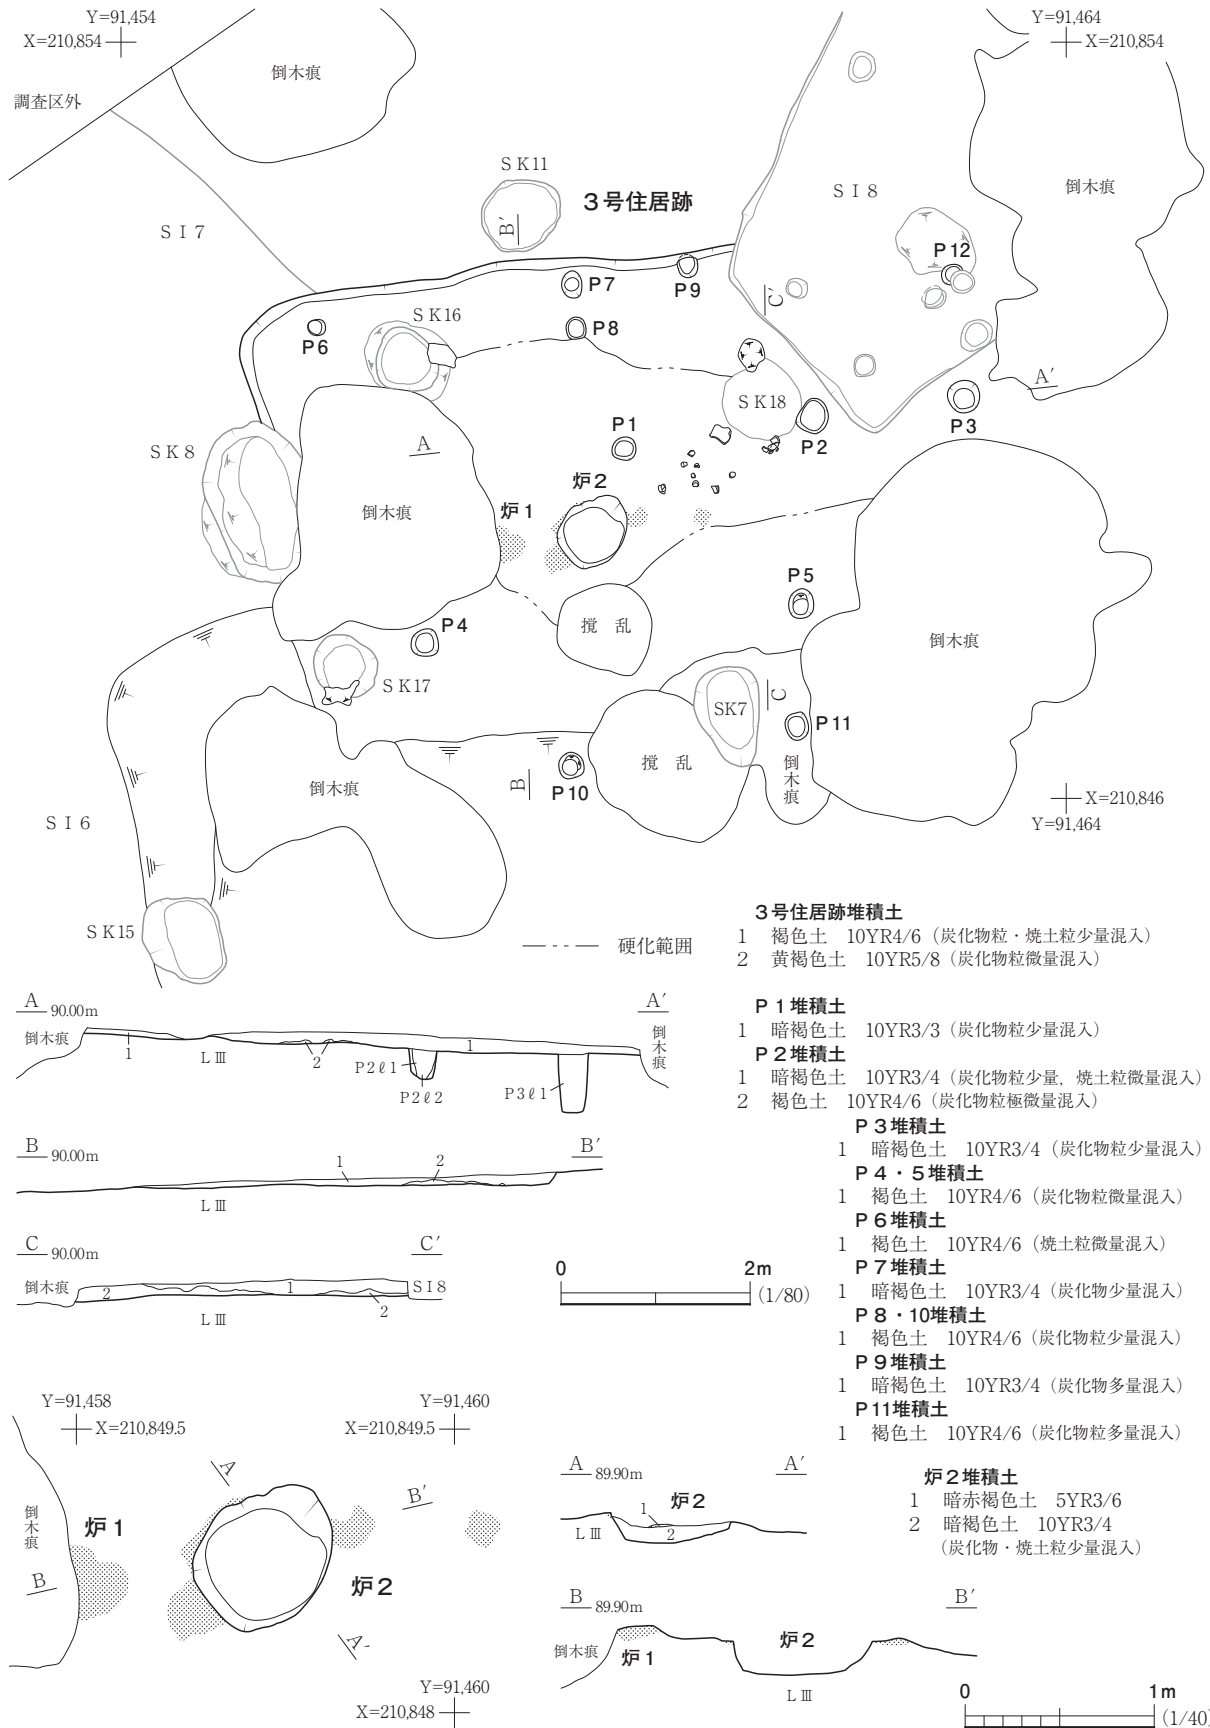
Y=91,454
X=210,854

倒木痕

調査区外

SK11

B'

３号住居跡

SI7

Y=91,464
X=210,854

SI8

倒木痕

P12

P7

P9

C'

SK16

P8

P6

A'

SK18

P3

P2

P1

A

SK8

炉２

倒木痕

炉１

P5

撹乱

倒木痕

P4

SK17

C

SK7

P11

倒木痕

撹乱

B

P10

倒木痕

X=210,846
Y=91,464

SI6

SK15

硬化範囲

３号住居跡堆積土
1　褐色土　10YR4/6（炭化物粒・焼土粒少量混入）
2　黄褐色土　10YR5/8（炭化物粒微量混入）

P１堆積土
1　暗褐色土　10YR3/3（炭化物粒少量混入）
P２堆積土
1　暗褐色土　10YR3/4（炭化物粒少量，焼土粒微量混入）
2　褐色土　10YR4/6（炭化物粒極微量混入）
P３堆積土
1　暗褐色土　10YR3/4（炭化物粒少量混入）
P４・５堆積土
1　褐色土　10YR4/6（炭化物粒微量混入）
P６堆積土
1　褐色土　10YR4/6（焼土粒微量混入）
P７堆積土
1　暗褐色土　10YR3/4（炭化物少量混入）
P８・10堆積土
1　褐色土　10YR4/6（炭化物粒少量混入）
P９堆積土
1　暗褐色土　10YR3/4（炭化物多量混入）
P11堆積土
1　褐色土　10YR4/6（炭化物粒多量混入）

A 90.00m　A'
倒木痕　1　LⅢ　2　1　P2ℓ1　P2ℓ2　P3ℓ1　倒木痕

B 90.00m　B'
1　2　LⅢ

C 90.00m　C'
倒木痕　2　1　SI8　2　LⅢ

0　2m　(1/80)

Y=91,458
X=210,849.5

Y=91,460
X=210,849.5

A
B'
倒木痕
炉１
B
炉２
A

Y=91,460
X=210,848

A 89.90m　A'
1　炉２
LⅢ　2

炉２堆積土
1　暗赤褐色土　5YR3/6
2　暗褐色土　10YR3/4
（炭化物・焼土粒少量混入）

B 89.90m　B'
倒木痕　炉１　炉２
LⅢ

0　1m　(1/40)